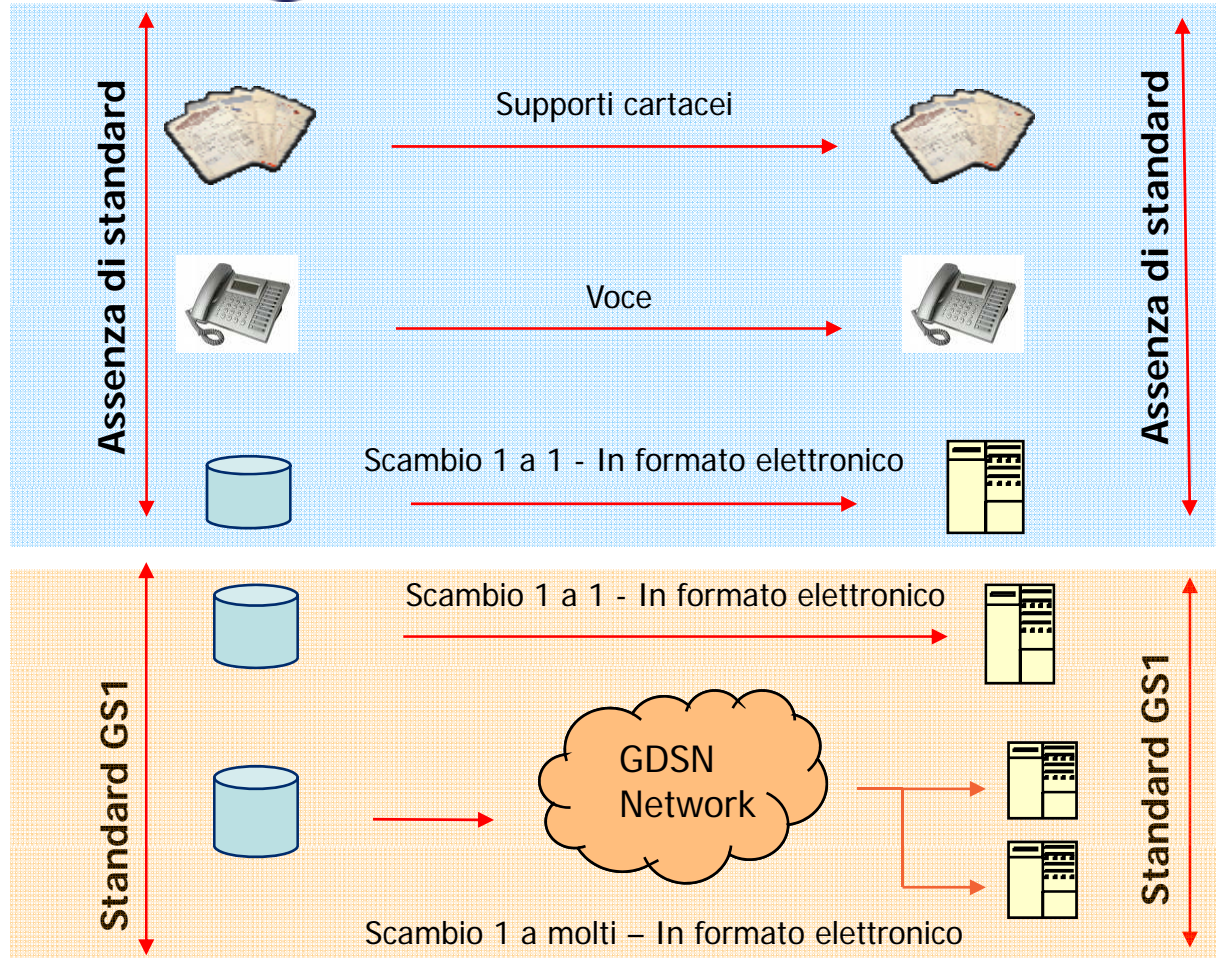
Assenza di standard

Supporti cartacei

Voce

Scambio 1 a 1 - In formato elettronico

Assenza di standard

Standard GS1

Scambio 1 a 1 - In formato elettronico

GDSN Network

Scambio 1 a molti – In formato elettronico

Standard GS1